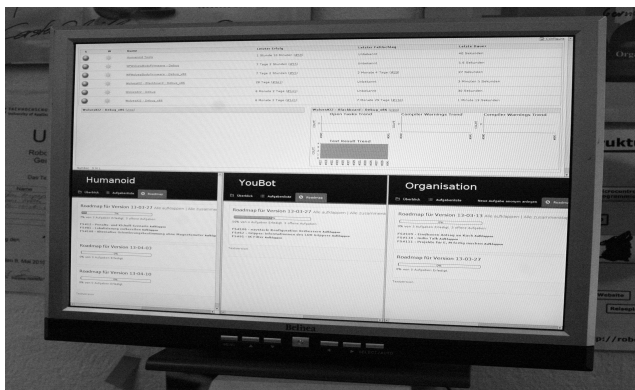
Humanoid

YouBot

Organisation

Roadmap für Version 13-01-27

Roadmap für Version 13-04-02

Roadmap für Version 13-03-10

Roadmap für Version 13-01-27

Roadmap für Version 13-03-13

Roadmap für Version 13-01-27

Open Tasks Trend

Compiler Warnings Trend

Compiler Warnings Trend

Test Result Trend

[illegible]

BenQ